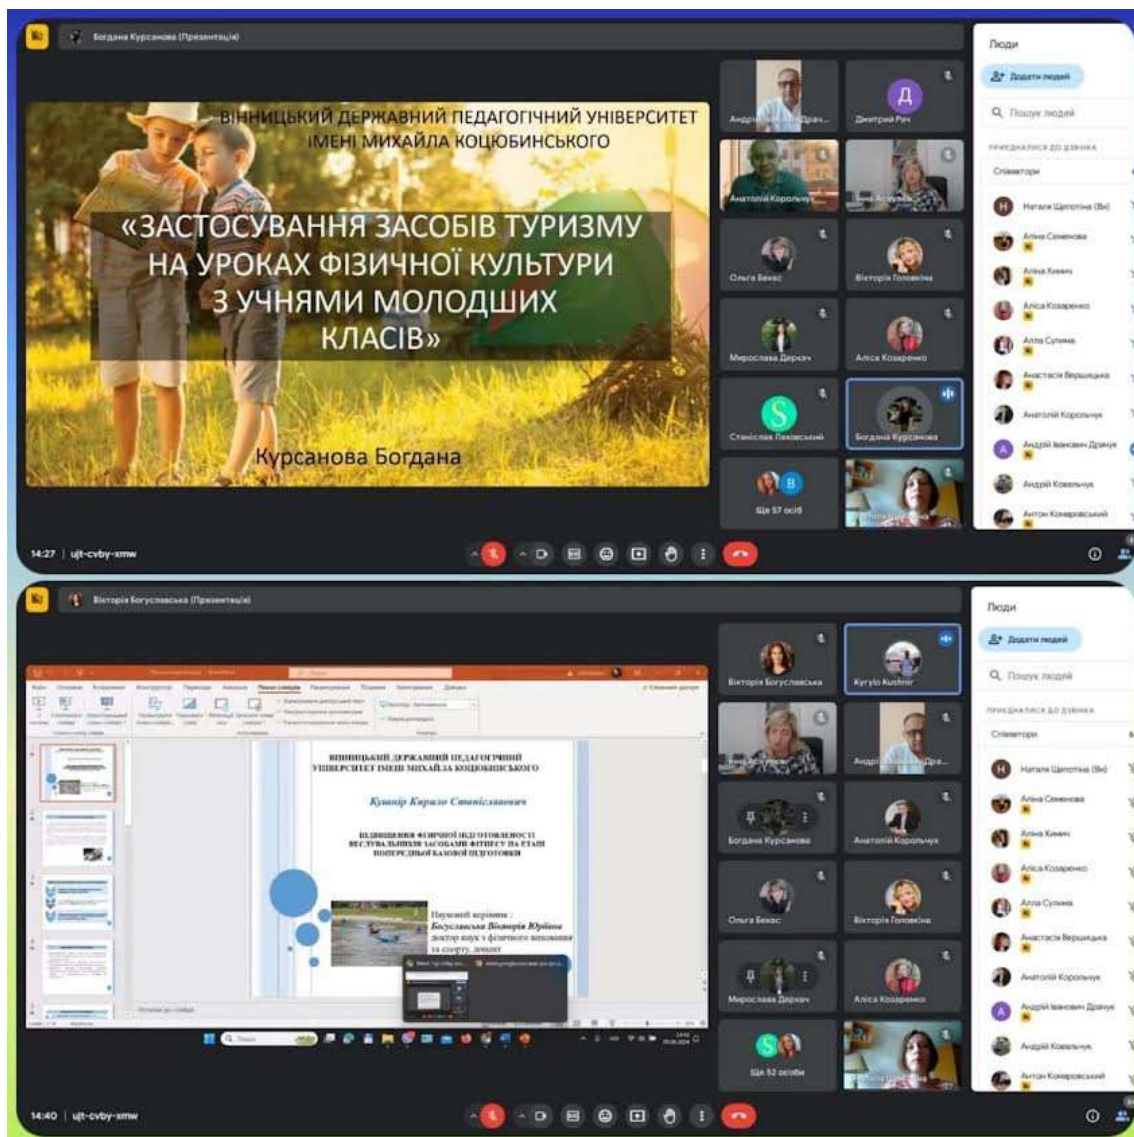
Богдана Курсанова (Презентація)

ВІННИЦЬКИЙ ДЕРЖАВНИЙ ПЕДАГОГІЧНИЙ УНІВЕРСИТЕТ ІМЕНІ МИХАЙЛА КОЦЮБИНСЬКОГО

«ЗАСТОСУВАННЯ ЗАСОБІВ ТУРИЗМУ НА УРОКАХ ФІЗИЧНОЇ КУЛЬТУРИ З УЧНЯМИ МОЛОДШИХ КЛАСІВ»

Курсанова Богдана

Андрій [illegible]
Дмитрий Рач
Анатолій Корольчук
Ольга Бекас
Вікторія Головкіна
Мирослава Деркач
Аліса Козаренко
Станіслав Пековський
Богдана Курсанова
Ще 57 осіб

Люди
Додати людей
Пошук людей
ПРИЄДНАЛИСЯ ДО ДЗВІНКА
Співавтори
Наталя Щепотіна (Ви)
Аліна Семенова
Аліна Хімич
Аліса Козаренко
Алла Сулима
Анастасія Вершицька
Анатолій Корольчук
Андрій Іванович Драчук
Андрій Ковальчук
Антон Комаровський

14:27 | ujt-cvby-xmw

Вікторія Богуславська (Презентація)

ВІННИЦЬКИЙ ДЕРЖАВНИЙ ПЕДАГОГІЧНИЙ УНІВЕРСИТЕТ ІМЕНІ МИХАЙЛА КОЦЮБИНСЬКОГО

Кушнір Кирило Станіславович

ПІДВИЩЕННЯ ФІЗИЧНОЇ ПІДГОТОВЛЕНОСТІ ВЕСЛУВАЛЬНИКІВ ЗАСОБАМИ ФІТНЕСУ НА ЕТАПІ ПОПЕРЕДНЬОЇ БАЗОВОЇ ПІДГОТОВКИ

Науковий керівник : Богуславська Вікторія Юріївна доктор наук з фізичного виховання та спорту, доцент

Вікторія Богуславська
Kyrylo Kushnir
Андрій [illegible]
Богдана Курсанова
Анатолій Корольчук
Ольга Бекас
Вікторія Головкіна
Мирослава Деркач
Аліса Козаренко
Ще 52 особи

Люди
Додати людей
Пошук людей
ПРИЄДНАЛИСЯ ДО ДЗВІНКА
Співавтори
Наталя Щепотіна (Ви)
Аліна Семенова
Аліна Хімич
Аліса Козаренко
Алла Сулима
Анастасія Вершицька
Анатолій Корольчук
Андрій Іванович Драчук
Андрій Ковальчук
Антон Комаровський

14:40 | ujt-cvby-xmw